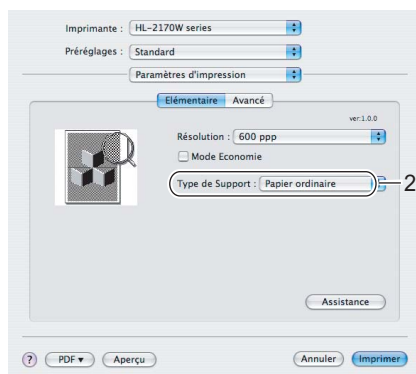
Imprimante : HL-2170W series

Préréglages : Standard

Paramètres d'impression

Elémentaire Avancé

ver:1.0.0

Résolution : 600 ppp

Mode Economie

Type de Support : Papier ordinaire

2

Assistance

? PDF ▾ Aperçu Annuler Imprimer